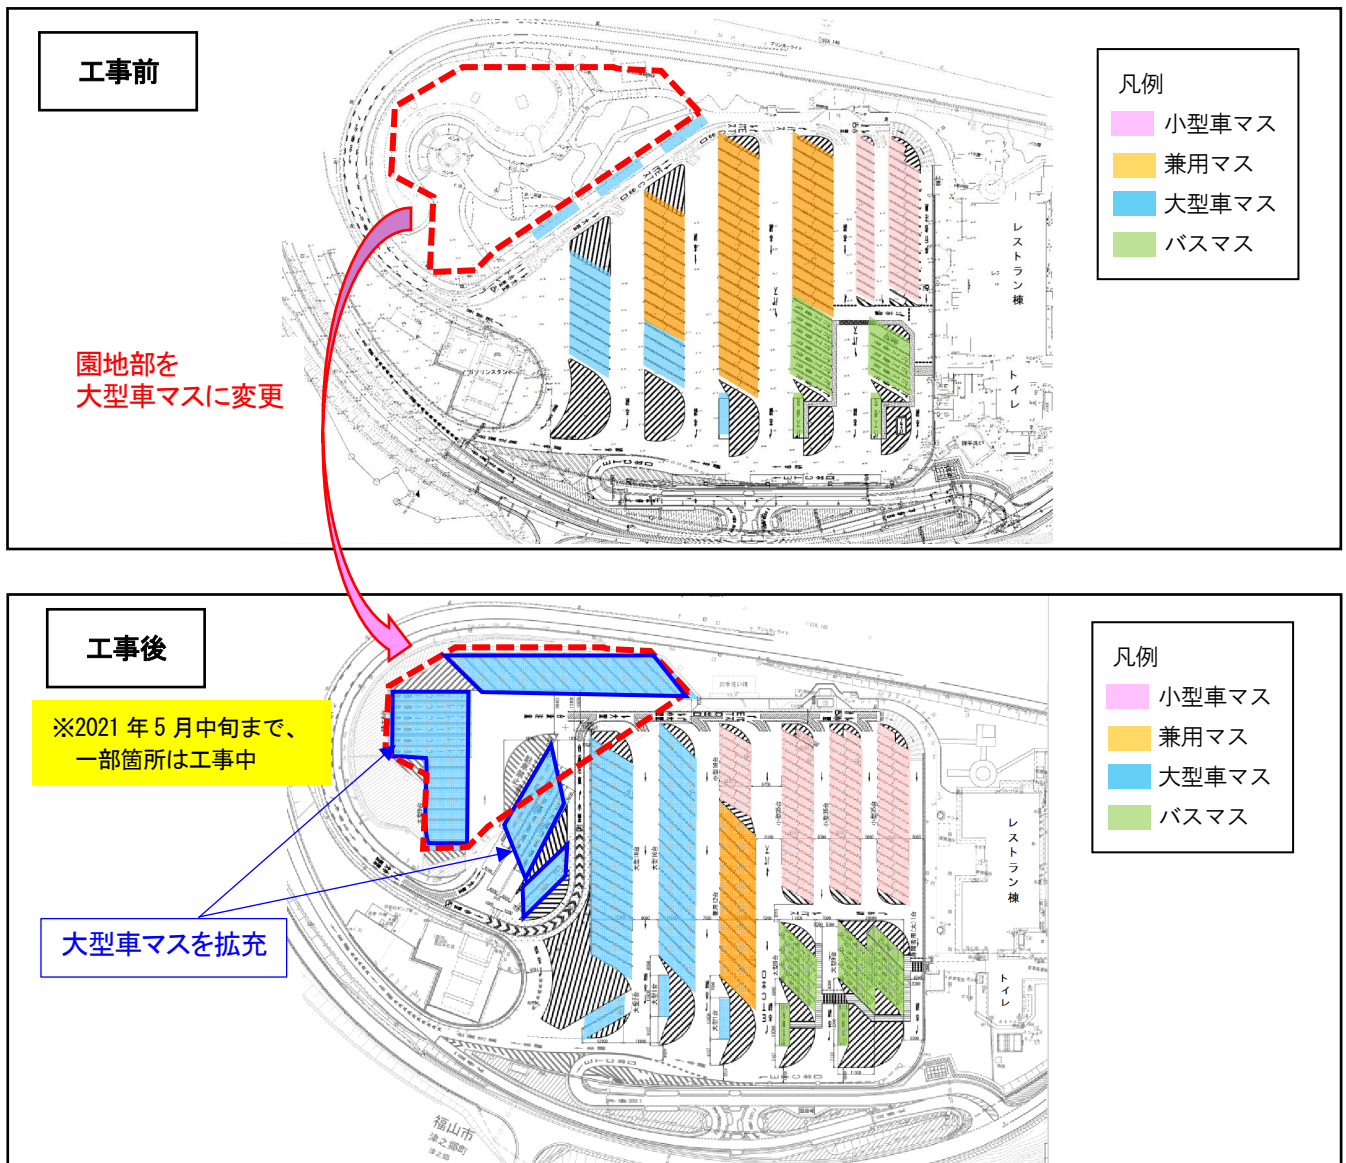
工事前

凡例
小型車マス
兼用マス
大型車マス
バスマス

レストラン棟

トイレ

園地部を
大型車マスに変更

工事後

※2021 年 5 月中旬まで、
一部箇所は工事中

凡例
小型車マス
兼用マス
大型車マス
バスマス

レストラン棟

トイレ

大型車マスを拡充

福山市